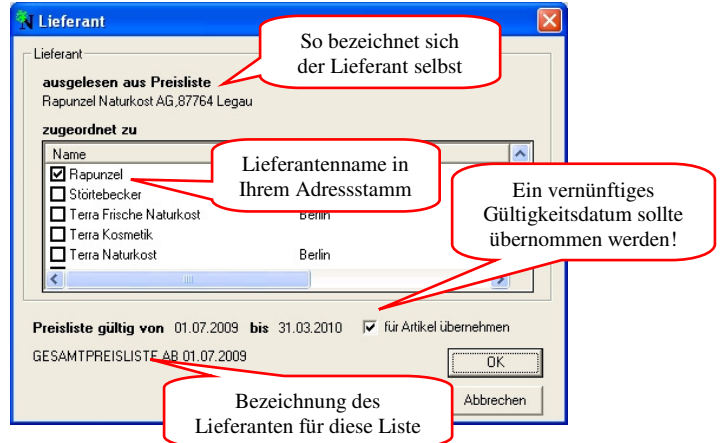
Lieferant

Lieferant

So bezeichnet sich der Lieferant selbst

ausgelesen aus Preisliste

Rapunzel Naturkost AG,87764 Legau

zugeordnet zu

Name

Lieferantenname in Ihrem Adressstamm

Rapunzel

Störtebecker

Terra Frische Naturkost

Berlin

Terra Kosmetik

Terra Naturkost

Berlin

Ein vernünftiges Gültigkeitsdatum sollte übernommen werden!

Preisliste gültig von 01.07.2009 bis 31.03.2010

für Artikel übernehmen

GESAMTPREISLISTE AB 01.07.2009

OK

Bezeichnung des Lieferanten für diese Liste

Abbrechen